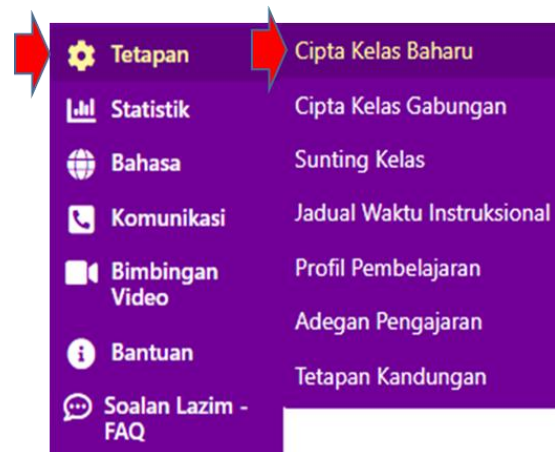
Tetapan
Statistik
Bahasa
Komunikasi
Bimbingan Video
Bantuan
Soalan Lazim - FAQ

Cipta Kelas Baharu
Cipta Kelas Gabungan
Sunting Kelas
Jadual Waktu Instruksional
Profil Pembelajaran
Adegan Pengajaran
Tetapan Kandungan